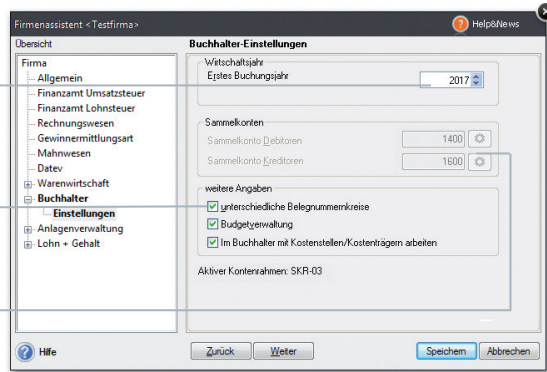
Firmenassistent <Testfirma>

Help&News

Übersicht

Firma
Allgemein
Finanzamt Umsatzsteuer
Finanzamt Lohnsteuer
Rechnungswesen
Gewinnermittlungsart
Mahnwesen
Datev
Warenwirtschaft
Buchhalter
Einstellungen
Anlagenverwaltung
Lohn + Gehalt

Buchhalter-Einstellungen

Wirtschaftsjahr
Erstes Buchungsjahr 2017

Sammelkonten
Sammelkonto Debitoren 1400
Sammelkonto Kreditoren 1600

weitere Angaben
unterschiedliche Belegnummernkreise
Budgetverwaltung
Im Buchhalter mit Kostenstellen/Kostenträgern arbeiten

Aktiver Kontenrahmen: SKR-03

Hilfe

Zurück
Weiter
Speichern
Abbrechen